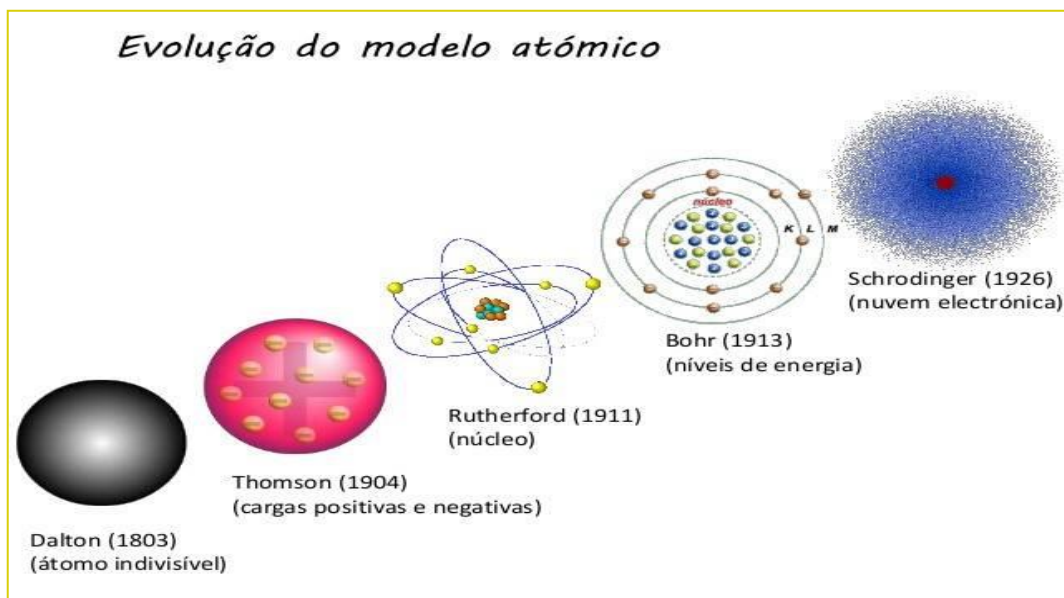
Evolução do modelo atómico

núcleo

K L M

Schrodinger (1926)
(nuvem electrónica)

Bohr (1913)
(níveis de energia)

Rutherford (1911)
(núcleo)

Thomson (1904)
(cargas positivas e negativas)

Dalton (1803)
(átomo indivisível)